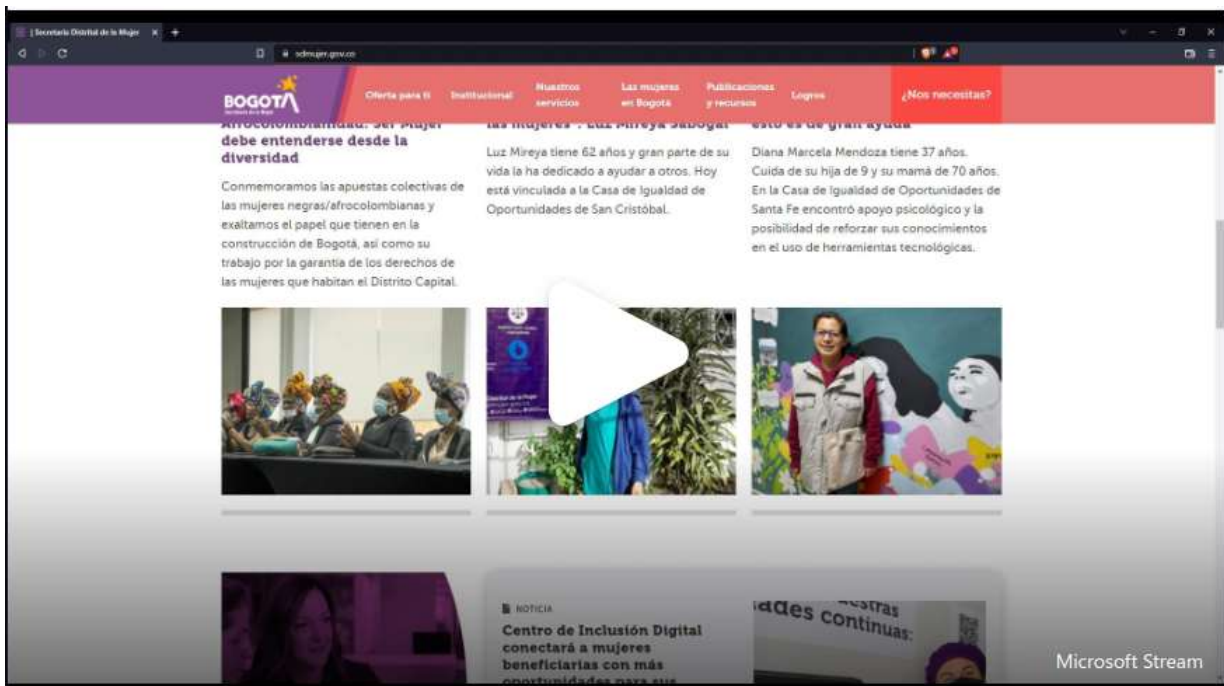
| Secretaría Distrital de la Mujer ×

sdmujer.gov.co

BOGOTÁ

Oferta para ti Institucional Nuestros servicios Las mujeres en Bogotá Publicaciones y recursos Logros ¿Nos necesitas?

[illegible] debe entenderse desde la diversidad

Conmemoramos las apuestas colectivas de las mujeres negras/afrocolombianas y exaltamos el papel que tienen en la construcción de Bogotá, así como su trabajo por la garantía de los derechos de las mujeres que habitan el Distrito Capital.

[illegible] Luz Mireya Sabogal

Luz Mireya tiene 62 años y gran parte de su vida la ha dedicado a ayudar a otros. Hoy está vinculada a la Casa de Igualdad de Oportunidades de San Cristóbal.

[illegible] ayuda

Diana Marcela Mendoza tiene 37 años. Cuida de su hija de 9 y su mamá de 70 años. En la Casa de Igualdad de Oportunidades de Santa Fe encontró apoyo psicológico y la posibilidad de reforzar sus conocimientos en el uso de herramientas tecnológicas.

NOTICIA

Centro de Inclusión Digital conectará a mujeres beneficiarias con más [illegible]

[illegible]ades continuas

Microsoft Stream